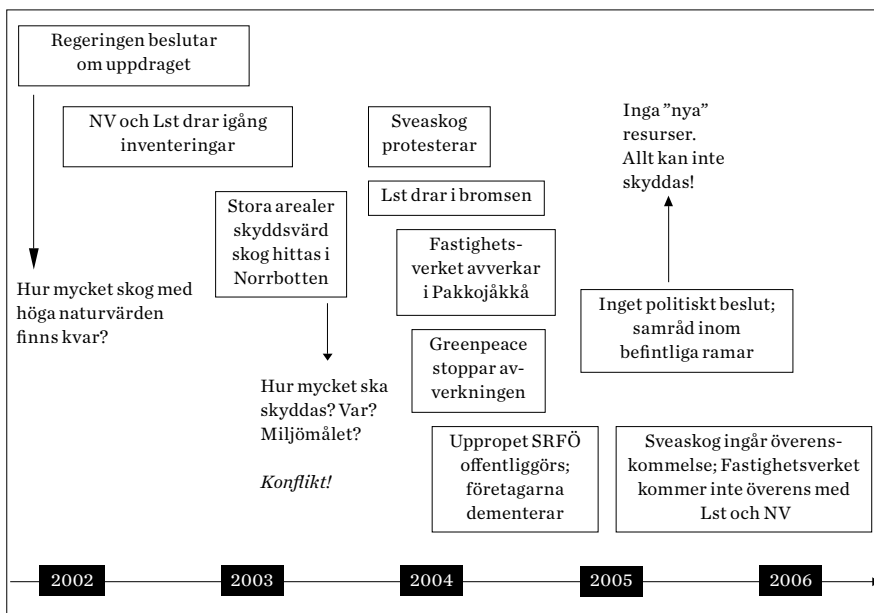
Regeringen beslutar om uppdraget

NV och Lst drar igång inventeringar

Hur mycket skog med höga naturvärden finns kvar?

Stora arealer skyddsvärd skog hittas i Norrbotten

Hur mycket ska skyddas? Var? Miljömålet?

*Konflikt!*

Sveaskog protesterar

Lst drar i bromsen

Fastighetsverket avverkar i Pakkojåkkå

Greenpeace stoppar avverkningen

Uppropet SRFÖ offentliggörs; företagarna dementerar

Inga ”nya” resurser. Allt kan inte skyddas!

Inget politiskt beslut; samråd inom befintliga ramar

Sveaskog ingår överenskommelse; Fastighetsverket kommer inte överens med Lst och NV

2002

2003

2004

2005

2006